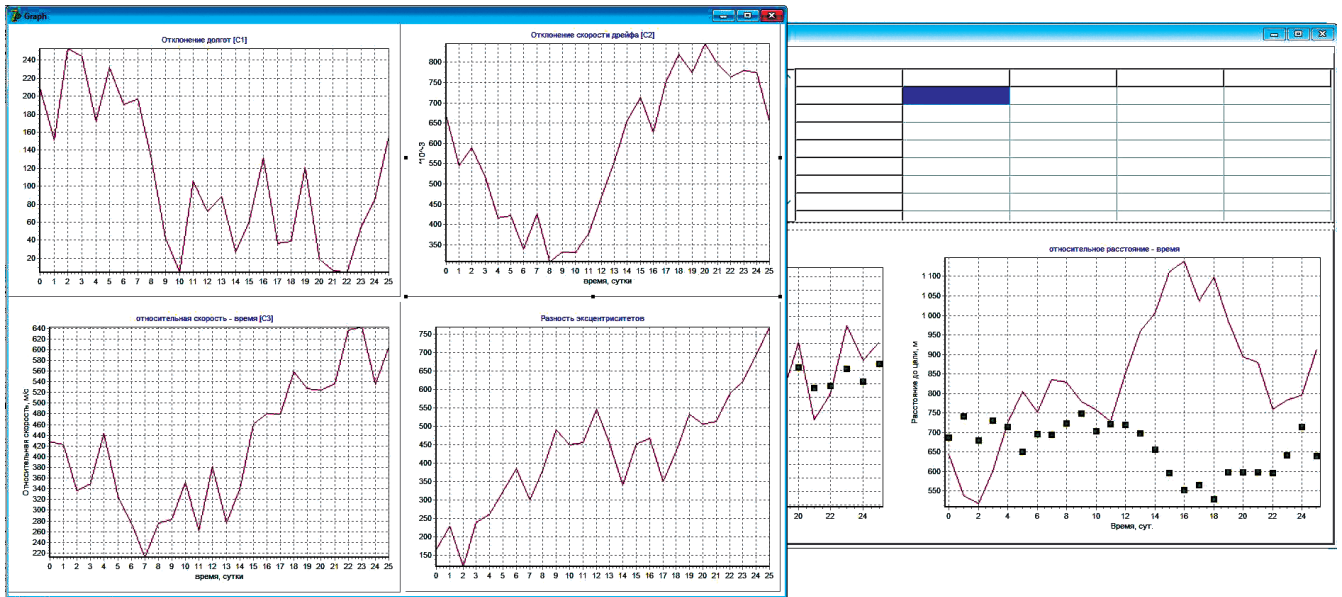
Graph

Отклонение долгот [C1]

240 220 200 180 160 140 120 100 80 60 40 20

0 1 2 3 4 5 6 7 8 9 10 11 12 13 14 15 16 17 18 19 20 21 22 23 24 25

Отклонение скорости дрейфа [C2]

*10^-3

800 750 700 650 600 550 500 450 400 350

0 1 2 3 4 5 6 7 8 9 10 11 12 13 14 15 16 17 18 19 20 21 22 23 24 25

время, сутки

относительная скорость - время [C3]

Относительная скорость, м/с

640 620 600 580 560 540 520 500 480 460 440 420 400 380 360 340 320 300 280 260 240 220

0 1 2 3 4 5 6 7 8 9 10 11 12 13 14 15 16 17 18 19 20 21 22 23 24 25

время, сутки

Разность эксцентриситетов

750 700 650 600 550 500 450 400 350 300 250 200 150

0 1 2 3 4 5 6 7 8 9 10 11 12 13 14 15 16 17 18 19 20 21 22 23 24 25

20 22 24

относительное расстояние - время

Расстояние до цели, м

1 100 1 050 1 000 950 900 850 800 750 700 650 600 550

0 2 4 6 8 10 12 14 16 18 20 22 24

Время, сут.